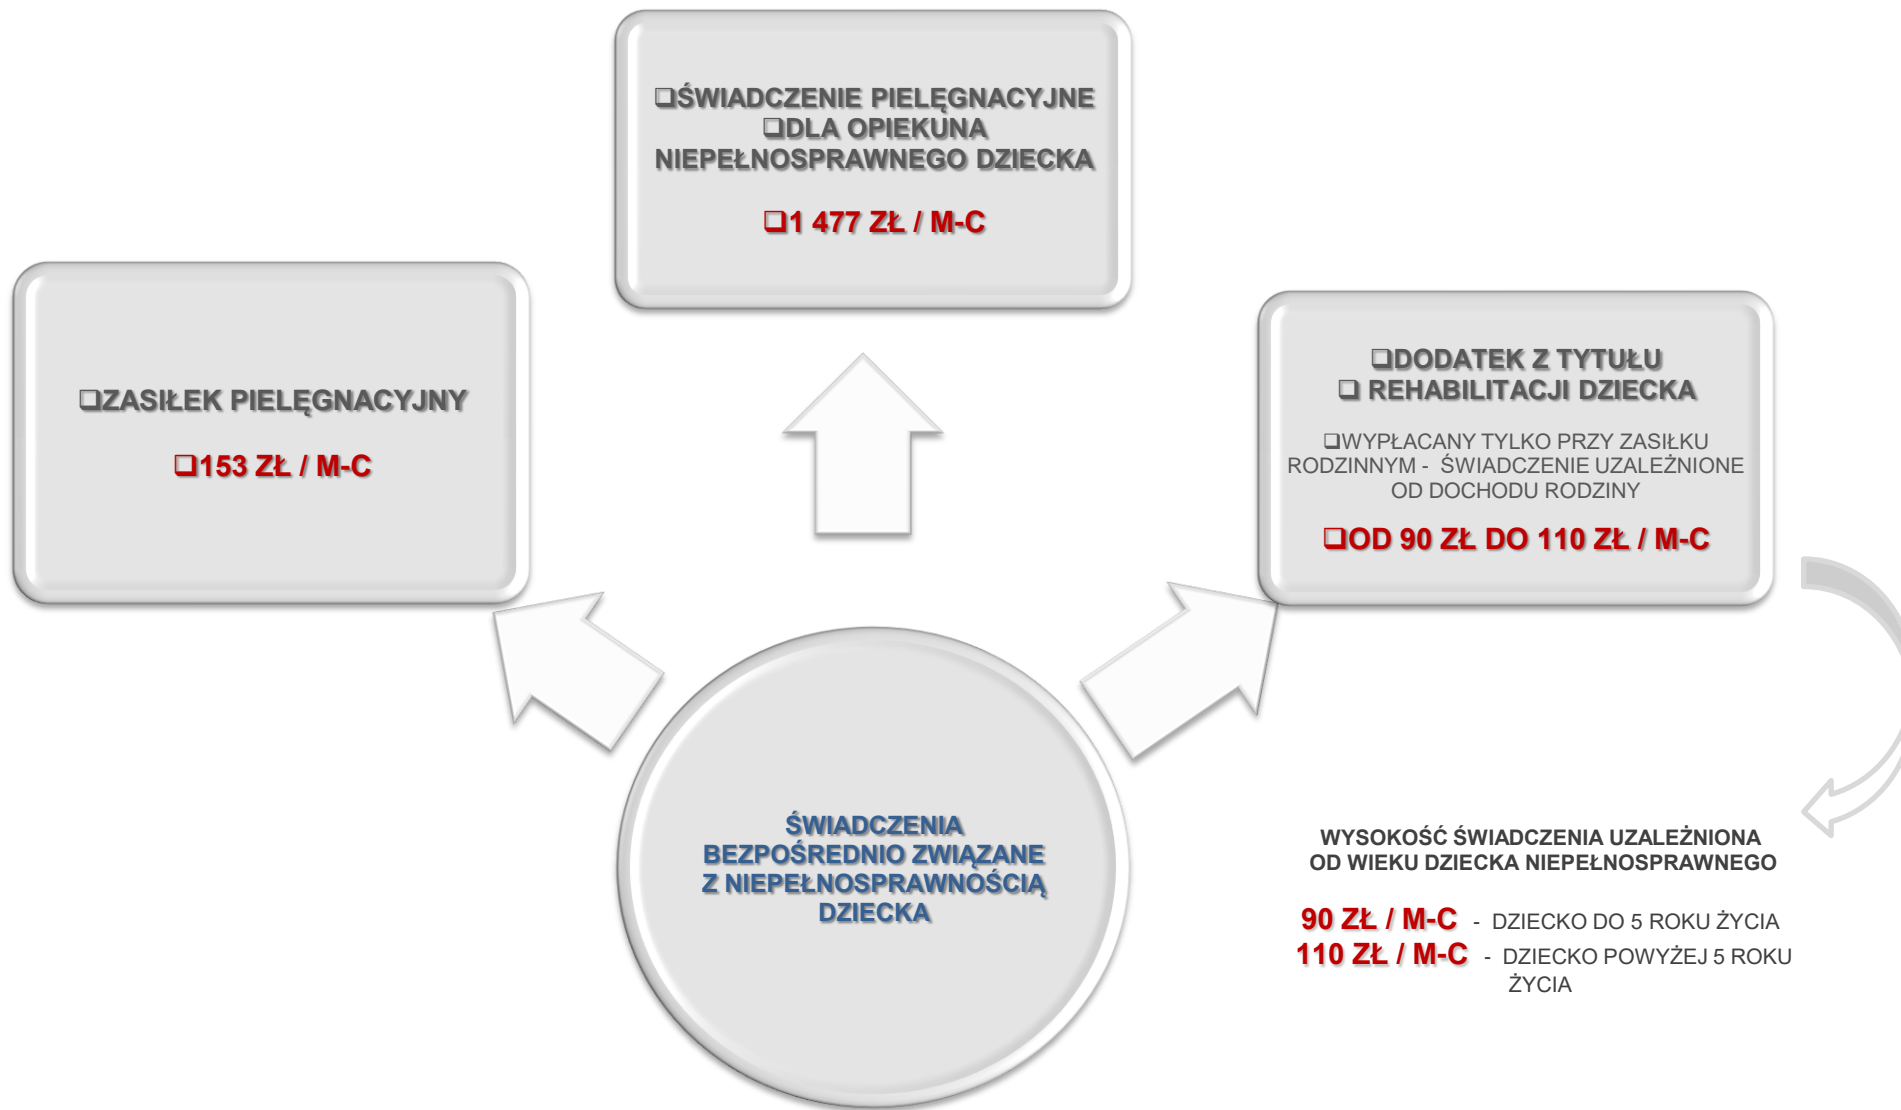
❑ŚWIADCZENIE PIELĘGNACYJNE
❑DLA OPIEKUNA NIEPEŁNOSPRAWNEGO DZIECKA

❑1 477 ZŁ / M-C

❑ZASIŁEK PIELĘGNACYJNY

❑153 ZŁ / M-C

❑DODATEK Z TYTUŁU
❑ REHABILITACJI DZIECKA

❑WYPŁACANY TYLKO PRZY ZASIŁKU RODZINNYM - ŚWIADCZENIE UZALEŻNIONE OD DOCHODU RODZINY

❑OD 90 ZŁ DO 110 ZŁ / M-C

ŚWIADCZENIA BEZPOŚREDNIO ZWIĄZANE Z NIEPEŁNOSPRAWNOŚCIĄ DZIECKA

WYSOKOŚĆ ŚWIADCZENIA UZALEŻNIONA OD WIEKU DZIECKA NIEPEŁNOSPRAWNEGO

90 ZŁ / M-C - DZIECKO DO 5 ROKU ŻYCIA
110 ZŁ / M-C - DZIECKO POWYŻEJ 5 ROKU ŻYCIA